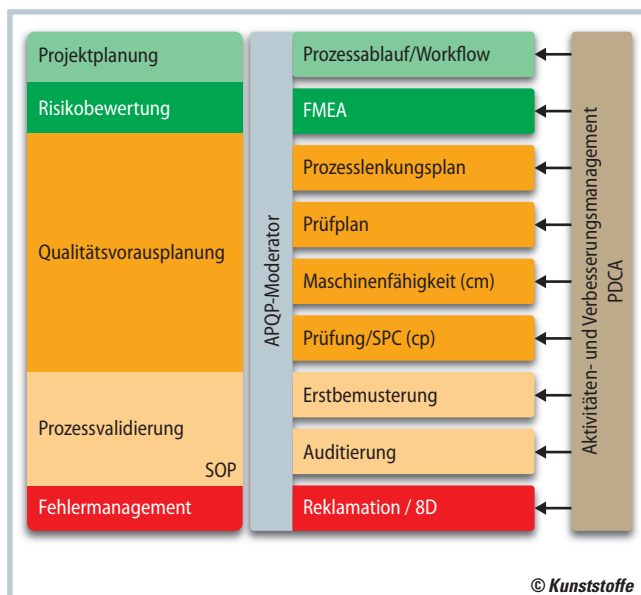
Projektplanung

Risikobewertung

Qualitätsvorausplanung

Prozessvalidierung

SOP

Fehlermanagement

APQP-Moderator

Prozessablauf/Workflow

FMEA

Prozesslenkungsplan

Prüfplan

Maschinenfähigkeit (cm)

Prüfung/SPC (cp)

Erstbemusterung

Auditierung

Reklamation / 8D

Aktivitäten- und Verbesserungsmanagement PDCA

© Kunststoffe